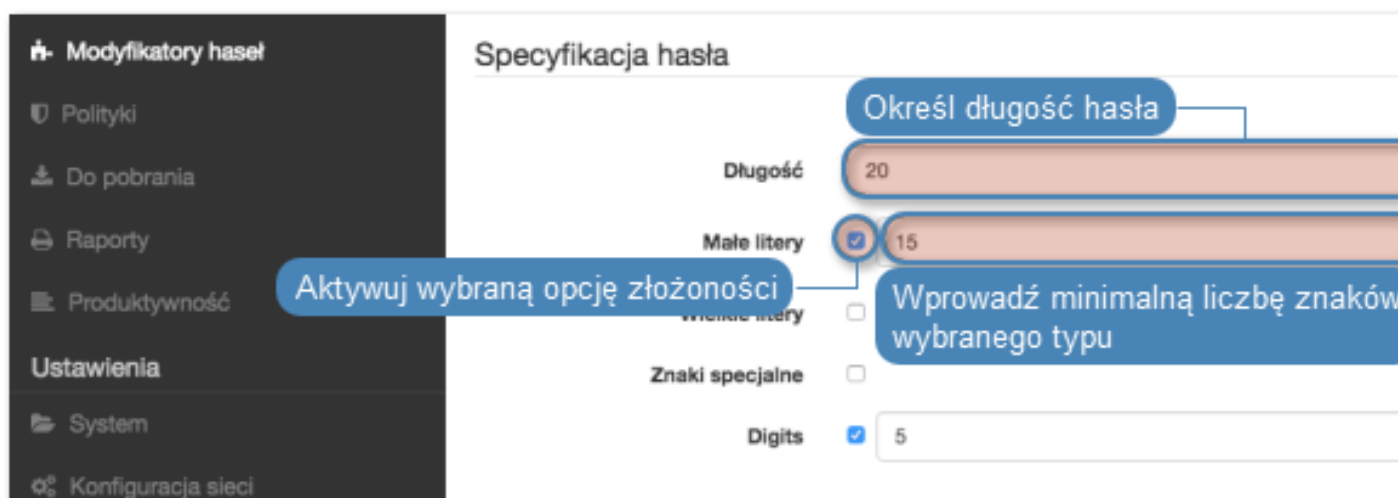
Modyfikatory haseł
Polityki
Do pobrania
Raporty
Produktywność
Ustawienia
System
Konfiguracja sieci

Specyfikacja hasła

Określ długość hasła

Długość 20

Małe litery 15

Aktywuj wybraną opcję złożoności

Wprowadź minimalną liczbę znaków wybranego typu

Wielkie litery

Znaki specjalne

Digits 5